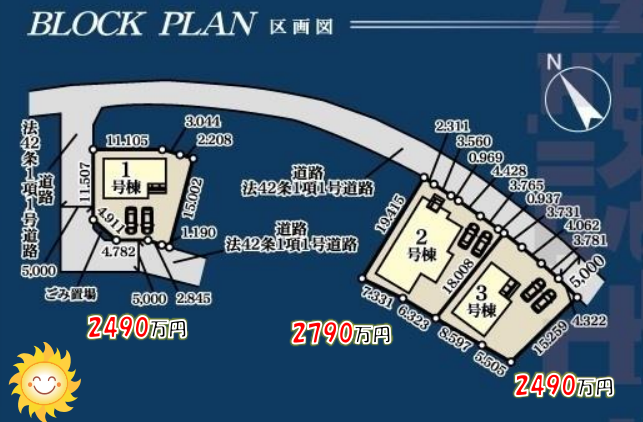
BLOCK PLAN 区画図

N

法42条1項1号道路

11.105
3.044
2.208
11.507
1 号棟
15.002
4.911
1.190
4.782
5.000
5.000
2.845
ごみ置場

道路 法42条1項1号道路

道路 法42条1項1号道路

2.311
3.560
0.969
4.428
3.765
0.937
3.731
4.062
3.781
19.415
2 号棟
18.008
3 号棟
5.000
7.331
6.323
8.597
5.505
15.259
4.322

2490万円
2790万円
2490万円